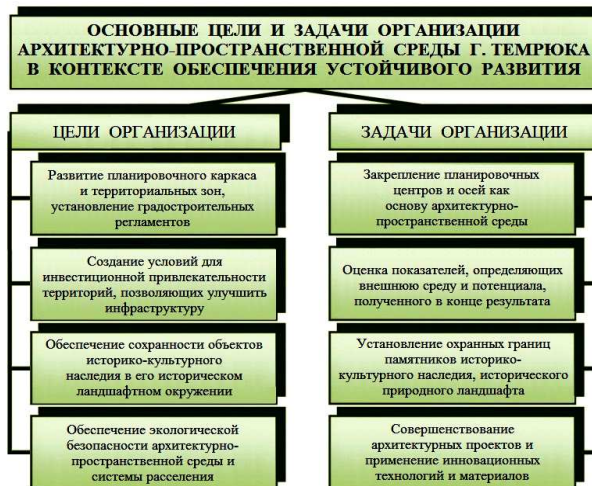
ОСНОВНЫЕ ЦЕЛИ И ЗАДАЧИ ОРГАНИЗАЦИИ АРХИТЕКТУРНО-ПРОСТРАНСТВЕННОЙ СРЕДЫ Г. ТЕМРЮКА В КОНТЕКСТЕ ОБЕСПЕЧЕНИЯ УСТОЙЧИВОГО РАЗВИТИЯ

ЦЕЛИ ОРГАНИЗАЦИИ

Развитие планировочного каркаса и территориальных зон, установление градостроительных регламентов

Создание условий для инвестиционной привлекательности территорий, позволяющих улучшить инфраструктуру

Обеспечение сохранности объектов историко-культурного наследия в его историческом ландшафтном окружении

Обеспечение экологической безопасности архитектурно-пространственной среды и системы расселения

ЗАДАЧИ ОРГАНИЗАЦИИ

Закрепление планировочных центров и осей как основу архитектурно-пространственной среды

Оценка показателей, определяющих внешнюю среду и потенциала, полученного в конце результата

Установление охранных границ памятников историко-культурного наследия, исторического природного ландшафта

Совершенствование архитектурных проектов и применение инновационных технологий и материалов